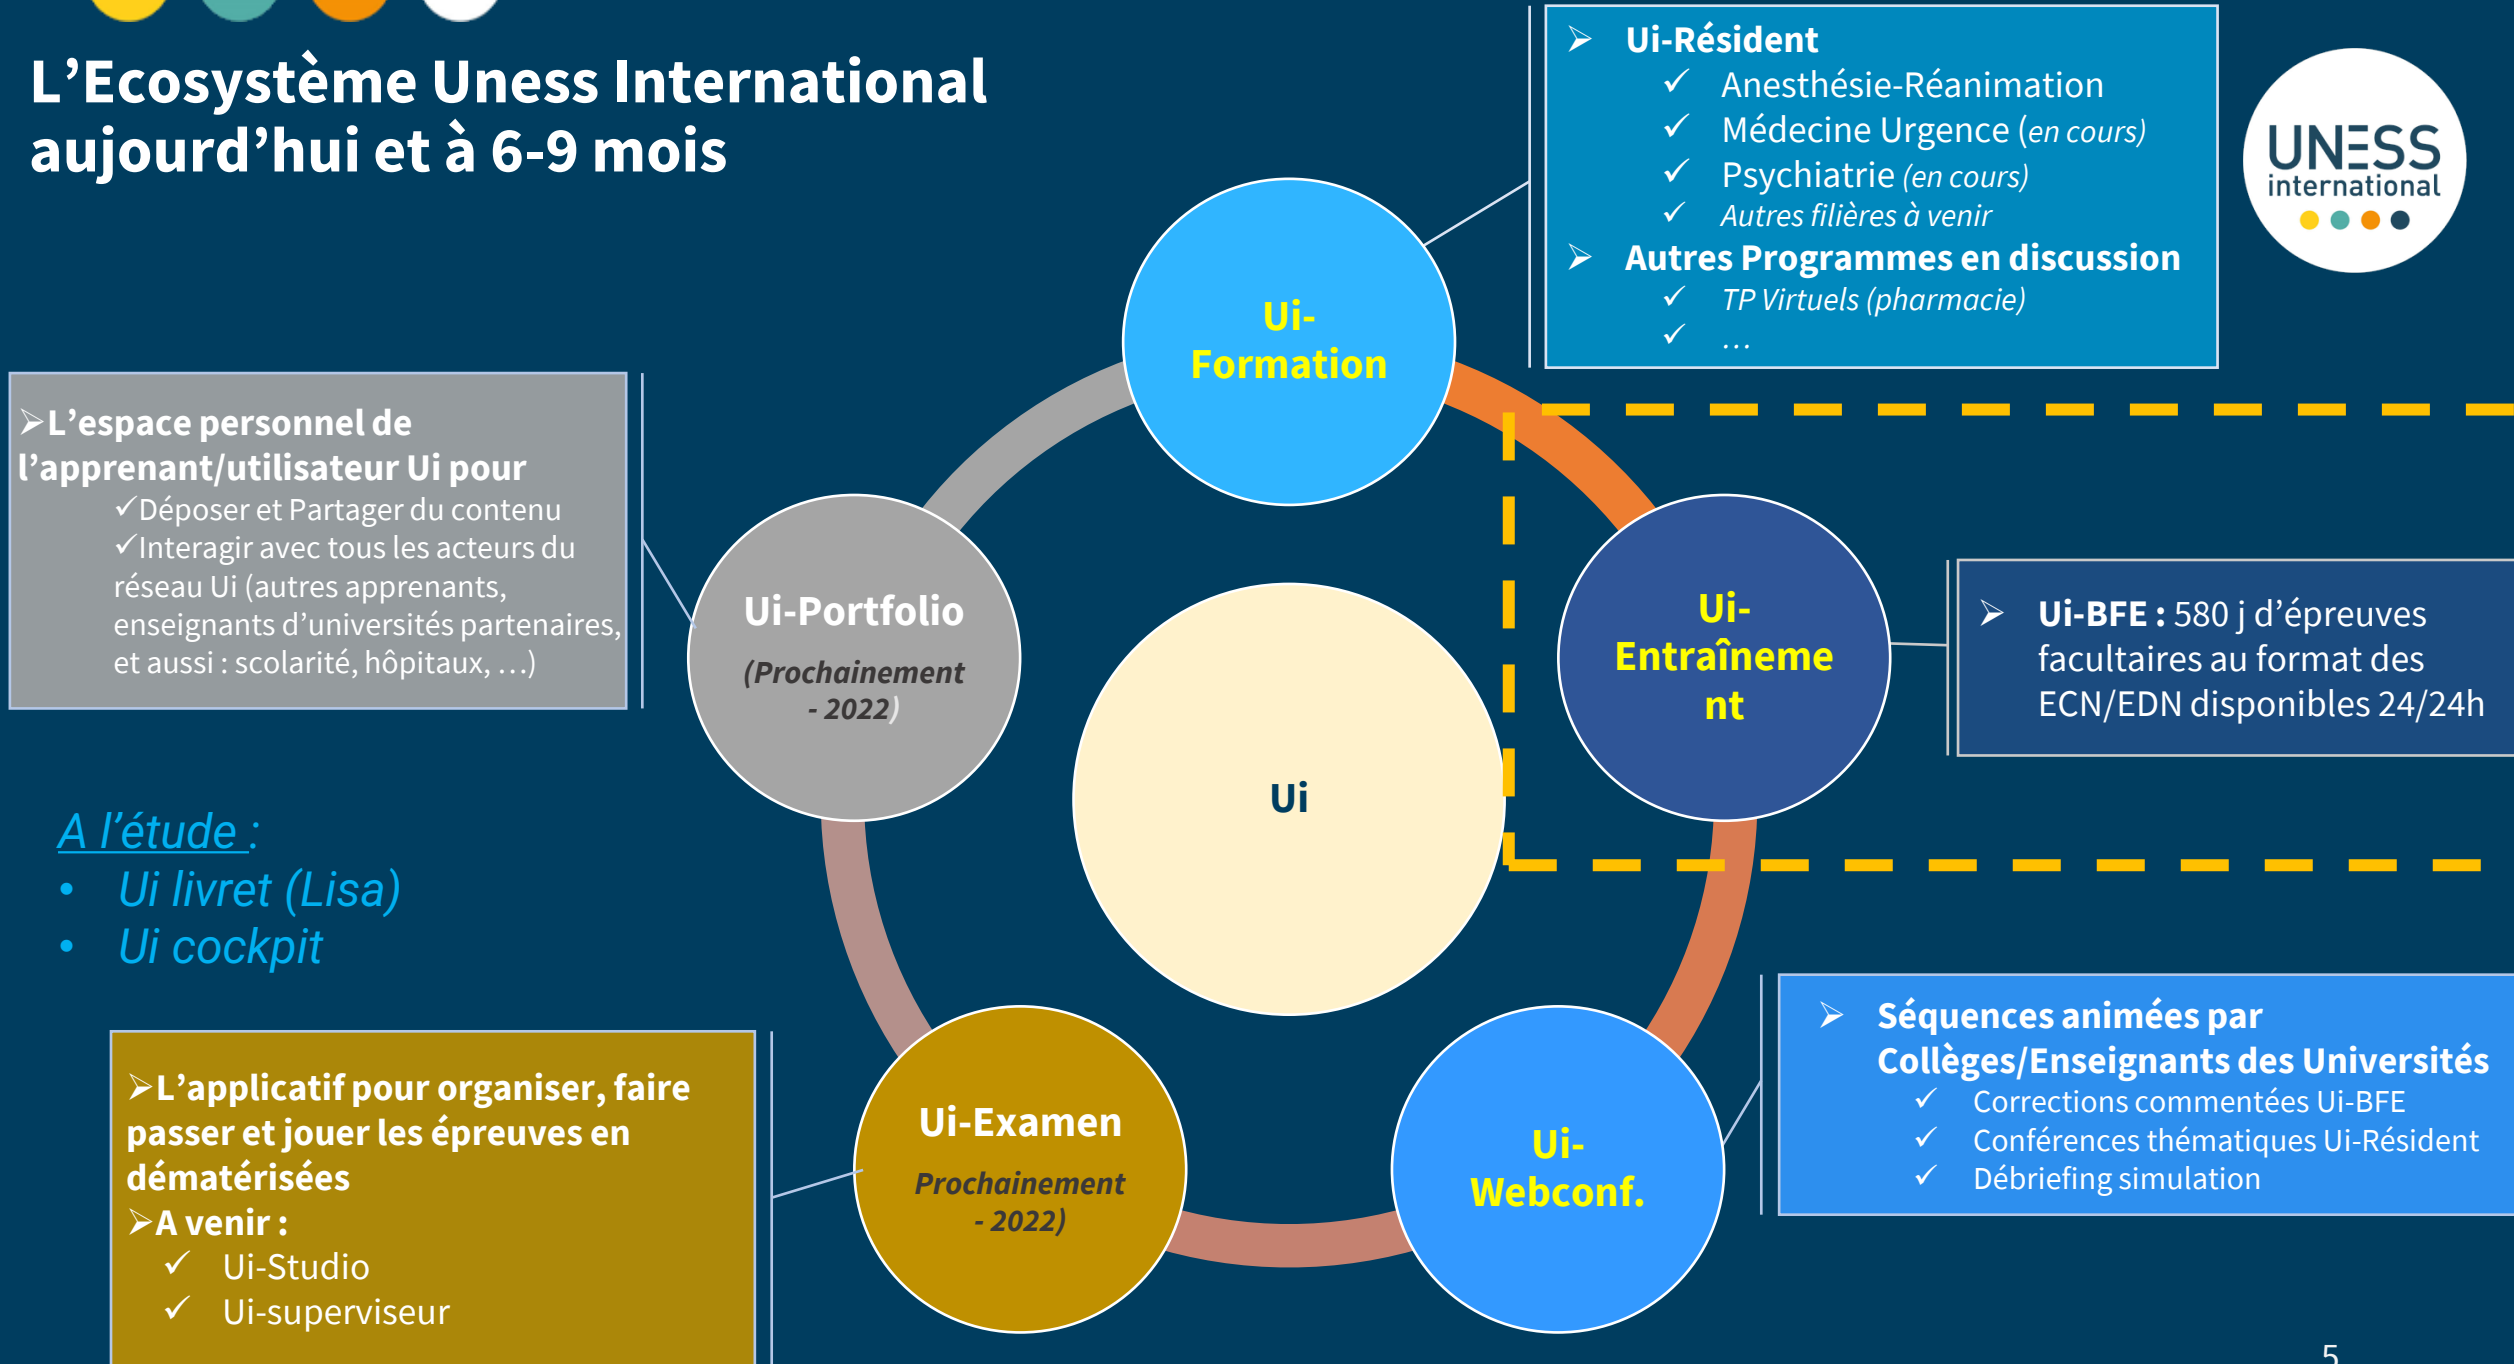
L'Ecosystème Uness International aujourd'hui et à 6-9 mois

➢ Ui-Résident
✓ Anesthésie-Réanimation
✓ Médecine Urgence (en cours)
✓ Psychiatrie (en cours)
✓ Autres filières à venir
➢ Autres Programmes en discussion
✓ TP Virtuels (pharmacie)
✓ …

UNESS international

➢L'espace personnel de l'apprenant/utilisateur Ui pour
✓Déposer et Partager du contenu
✓Interagir avec tous les acteurs du réseau Ui (autres apprenants, enseignants d'universités partenaires, et aussi : scolarité, hôpitaux, …)

Ui-Formation

Ui-Portfolio
(Prochainement - 2022)

Ui

Ui-Entraînement

➢ Ui-BFE : 580 j d'épreuves facultaires au format des ECN/EDN disponibles 24/24h

A l'étude :
• Ui livret (Lisa)
• Ui cockpit

➢L'applicatif pour organiser, faire passer et jouer les épreuves en dématérisées
➢A venir :
✓ Ui-Studio
✓ Ui-superviseur

Ui-Examen
Prochainement - 2022)

Ui-Webconf.

➢ Séquences animées par Collèges/Enseignants des Universités
✓ Corrections commentées Ui-BFE
✓ Conférences thématiques Ui-Résident
✓ Débriefing simulation

5